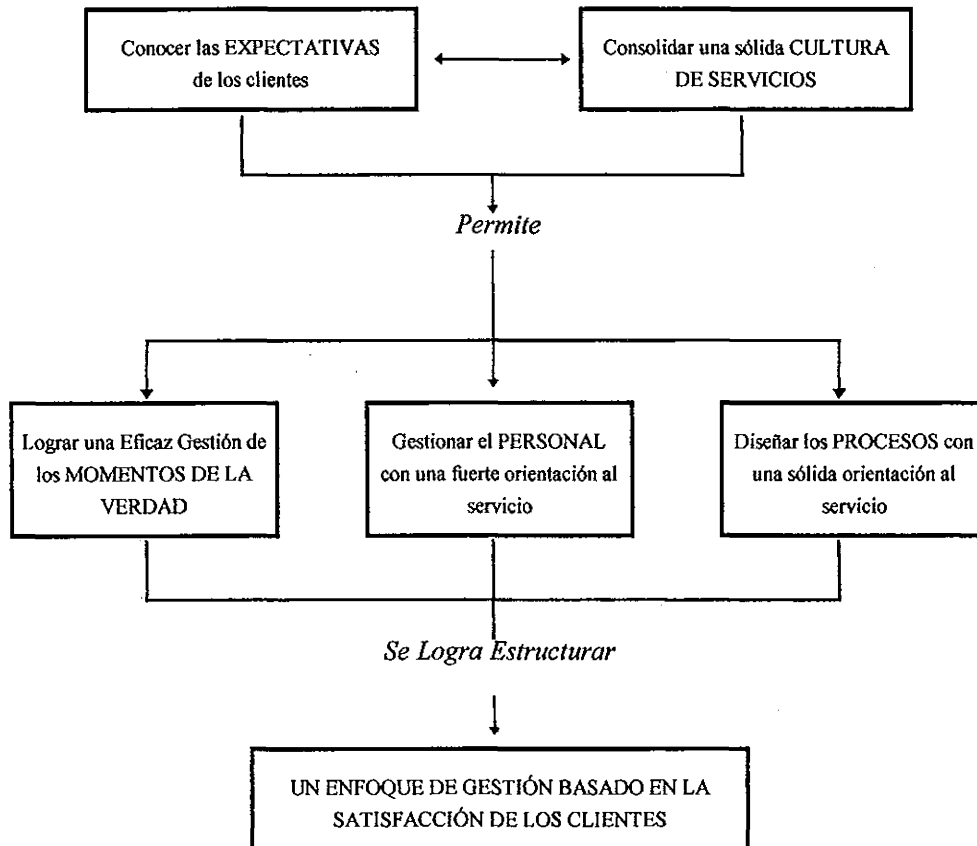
Conocer las EXPECTATIVAS de los clientes

Consolidar una sólida CULTURA DE SERVICIOS

Permite

Lograr una Eficaz Gestión de los MOMENTOS DE LA VERDAD

Gestionar el PERSONAL con una fuerte orientación al servicio

Diseñar los PROCESOS con una sólida orientación al servicio

Se Logra Estructurar

UN ENFOQUE DE GESTIÓN BASADO EN LA SATISFACCIÓN DE LOS CLIENTES